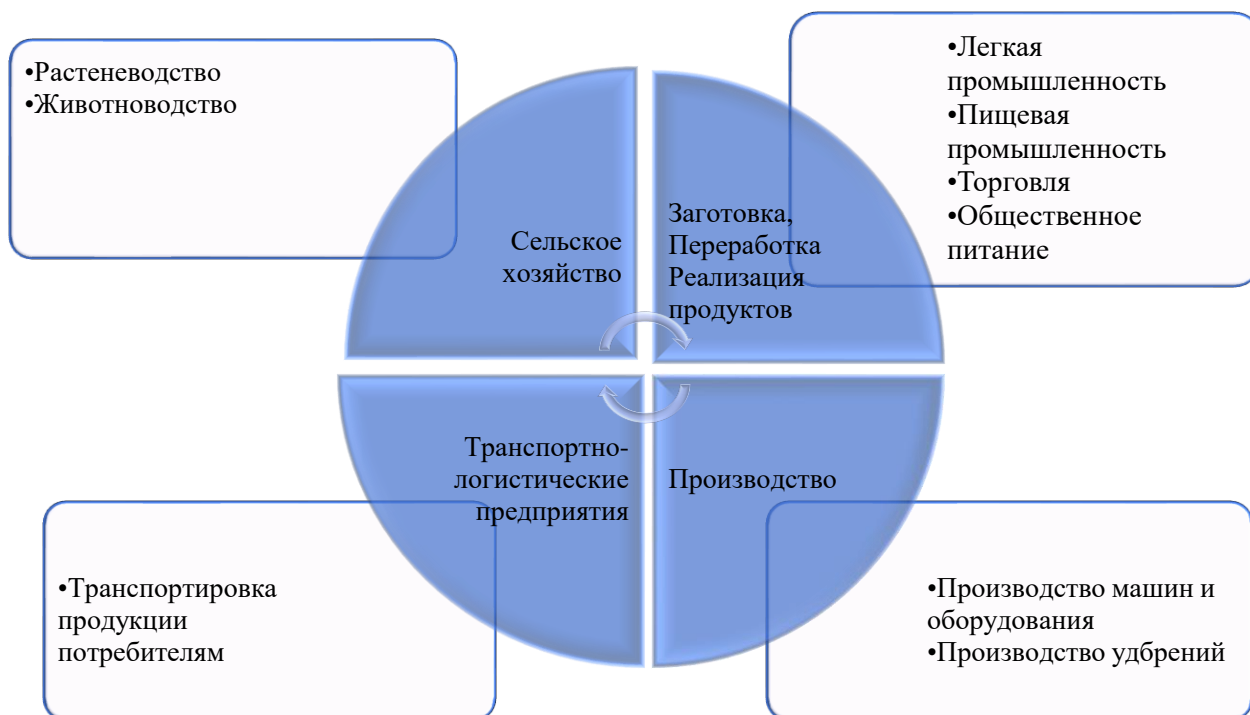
•Растеневодство
•Животноводство

Сельское хозяйство

Заготовка, Переработка Реализация продуктов

•Легкая промышленность
•Пищевая промышленность
•Торговля
•Общественное питание

Транспортно-логистические предприятия

Производство

•Транспортировка продукции потребителям

•Производство машин и оборудования
•Производство удбрений